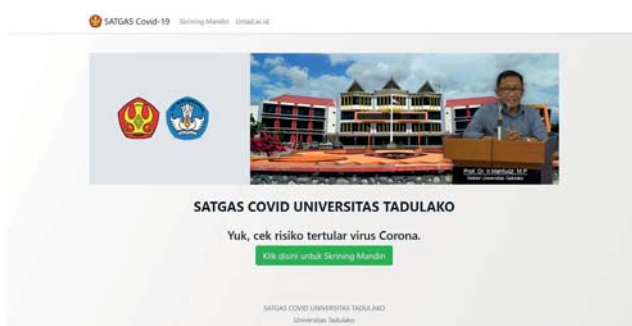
SATGAS Covid-19 Skrining Mandiri Untad.ac.id

Prof. Dr. Ir. Mahfudz, M.P.
Rektor Universitas Tadulako

SATGAS COVID UNIVERSITAS TADULAKO

Yuk, cek risiko tertular virus Corona.

Klik disini untuk Skrining Mandiri

SATGAS COVID UNIVERSITAS TADULAKO
Universitas Tadulako